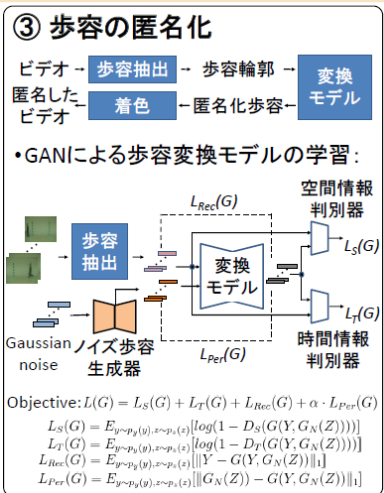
③ 歩容の匿名化

ビデオ → 歩容抽出 → 歩容輪郭 → 変換モデル
匿名したビデオ ← 着色 ← 匿名化歩容

•GANによる歩容変換モデルの学習:

$L_{Rec}(G)$
空間情報判別器
歩容抽出
変換モデル
$L_S(G)$
$L_T(G)$
Gaussian noise
ノイズ歩容生成器
$L_{Per}(G)$
時間情報判別器

Objective: $L(G) = L_S(G) + L_T(G) + L_{Rec}(G) + \alpha \cdot L_{Per}(G)$

$L_S(G) = E_{y \sim p_y(y), z \sim p_z(z)}[log(1 - D_S(G(Y, G_N(Z))))]$
$L_T(G) = E_{y \sim p_y(y), z \sim p_z(z)}[log(1 - D_T(G(Y, G_N(Z))))]$
$L_{Rec}(G) = E_{y \sim p_y(y), z \sim p_z(z)}[\|Y - G(Y, G_N(Z))\|_1]$
$L_{Per}(G) = E_{y \sim p_y(y), z \sim p_z(z)}[\|G_N(Z)) - G(Y, G_N(Z))\|_1]$